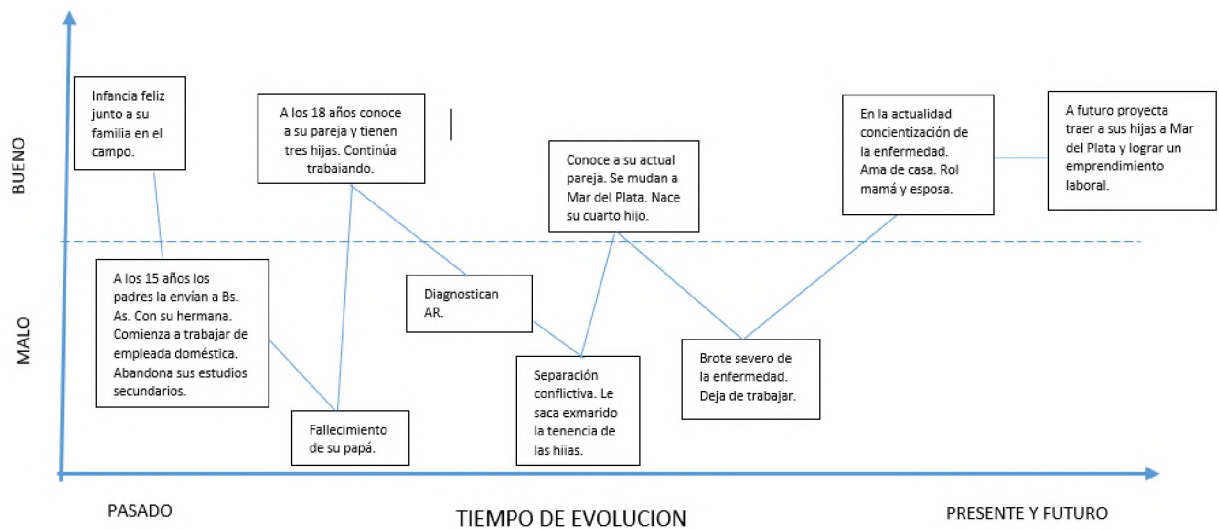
BUENO

MALO

Infancia feliz junto a su familia en el campo.

A los 18 años conoce a su pareja y tienen tres hijas. Continúa trabaiando.

Conoce a su actual pareja. Se mudan a Mar del Plata. Nace su cuarto hijo.

En la actualidad concientización de la enfermedad. Ama de casa. Rol mamá y esposa.

A futuro proyecta traer a sus hijas a Mar del Plata y lograr un emprendimiento laboral.

A los 15 años los padres la envían a Bs. As. Con su hermana. Comienza a trabajar de empleada doméstica. Abandona sus estudios secundarios.

Diagnostican AR.

Brote severo de la enfermedad. Deja de trabajar.

Separación conflictiva. Le saca exmarido la tenencia de las hijas.

Fallecimiento de su papá.

PASADO

TIEMPO DE EVOLUCION

PRESENTE Y FUTURO